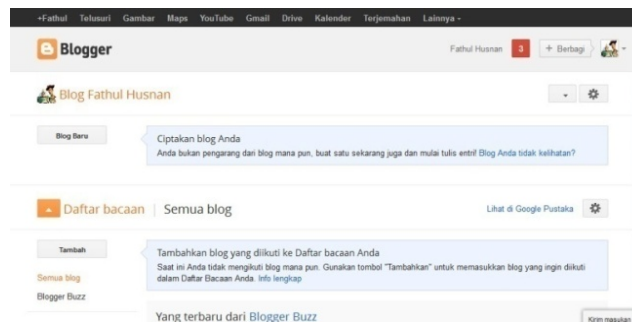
+Fathul Telusuri Gambar Maps YouTube Gmail Drive Kalender Terjemahan Lainnya -

Blogger

Fathul Husnan 3 + Berbagi

Blog Fathul Husnan

Blog Baru

Ciptakan blog Anda

Anda bukan pengarang dari blog mana pun, buat satu sekarang juga dan mulai tulis entri! Blog Anda tidak kelihatan?

Daftar bacaan | Semua blog

Lihat di Google Pustaka

Tambah

Semua blog

Blogger Buzz

Tambahkan blog yang diikuti ke Daftar bacaan Anda

Saat ini Anda tidak mengikuti blog mana pun. Gunakan tombol "Tambahkan" untuk memasukkan blog yang ingin diikuti dalam Daftar Bacaan Anda. Info lengkap

Yang terbaru dari Blogger Buzz

Kirim masukan